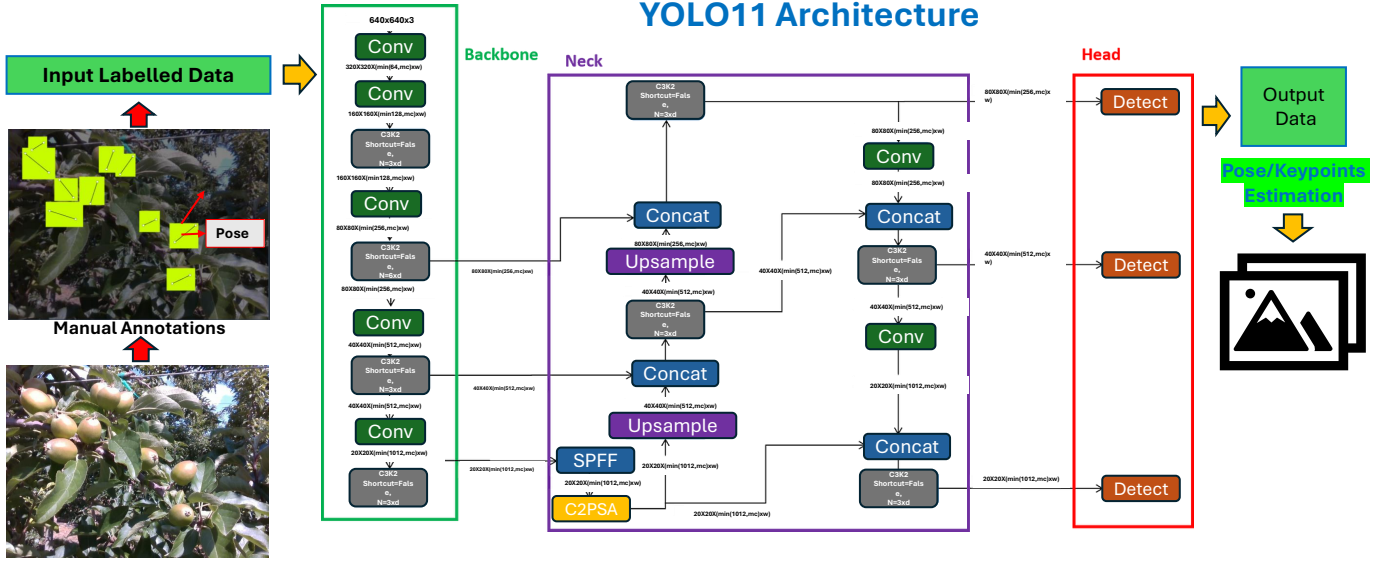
YOLO11 Architecture

Input Labelled Data

Pose

Manual Annotations

Backbone

640x640x3

Conv

320X320X(min(64,mc)xw)

Conv

160X160X(min128,mc)xw)

C3K2
Shortcut=False,
N=3xd

160X160X(min128,mc)xw)

Conv

80X80X(min(256,mc)xw)

C3K2
Shortcut=False,
N=6xd

80X80X(min(256,mc)xw)

Conv

40X40X(min(512,mc)xw)

C3K2
Shortcut=False,
N=3xd

40X40X(min(512,mc)xw)

Conv

20X20X(min(1012,mc)xw)

C3K2
Shortcut=False,
N=3xd

Neck

80X80X(min(256,mc)xw)

40X40X(min(512,mc)xw)

20X20X(min(1012,mc)xw)

C3K2
Shortcut=False,
N=3xd

Concat

80X80X(min(256,mc)xw)

Upsample

40X40X(min(512,mc)xw)

C3K2
Shortcut=False,
N=3xd

Concat

40X40X(min(512,mc)xw)

Upsample

SPFF

20X20X(min(1012,mc)xw)

20X20X(min(1012,mc)xw)

C2PSA

20X20X(min(1012,mc)xw)

40X40X(min(512,mc)xw)

80X80X(min(256,mc)xw)

Conv

80X80X(min(256,mc)xw)

Concat

C3K2
Shortcut=False,
N=3xd

40X40X(min(512,mc)xw)

Conv

20X20X(min(1012,mc)xw)

Concat

C3K2
Shortcut=False,
N=3xd

80X80X(min(256,mc)xw)

40X40X(min(512,mc)xw)

20X20X(min(1012,mc)xw)

Head

Detect

Detect

Detect

Output Data

Pose/Keypoints Estimation